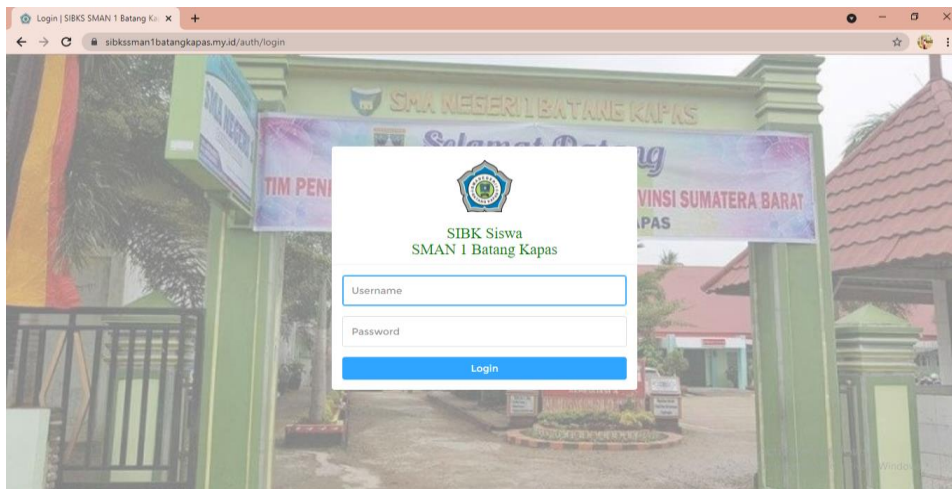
Login | SIBKS SMAN 1 Batang Ka ×
+
sibkssman1batangkapas.my.id/auth/login

SMA NEGERI 1 BATANG KAPAS
SMA NEGERI
Selamat Datang
TIM PEN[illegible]
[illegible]VINSI SUMATERA BARAT
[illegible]PAS

SIBK Siswa
SMAN 1 Batang Kapas

Username
Password
Login